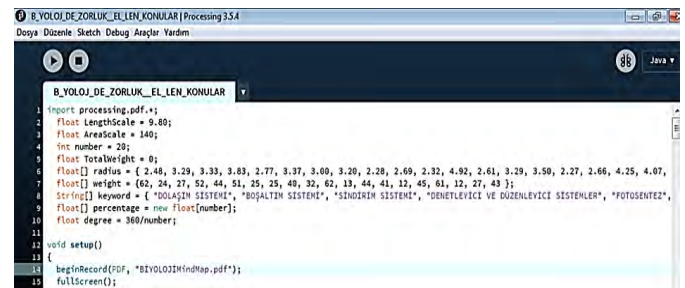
B_YOLOJ_DE_ZORLUK__EL_LEN_KONULAR | Processing 3.5.4
Dosya Düzenle Sketch Debug Araçlar Yardım

Java ▾

B_YOLOJ_DE_ZORLUK__EL_LEN_KONULAR ▾

1 import processing.pdf.*;
2 float LengthScale = 9.80;
3 float AreaScale = 140;
4 int number = 20;
5 float TotalWeight = 0;
6 float[] radius = { 2.48, 3.29, 3.33, 3.83, 2.77, 3.37, 3.00, 3.20, 2.28, 2.69, 2.32, 4.92, 2.61, 3.29, 3.50, 2.27, 2.66, 4.25, 4.07,
7 float[] weight = {62, 24, 27, 52, 44, 51, 25, 25, 40, 32, 62, 13, 44, 41, 12, 45, 61, 12, 27, 43 };
8 String[] keyword = { "DOLAŞIM SISTEMI", "BOŞALTIM SISTEMI", "SINDIRIM SISTEMI", "DENETLEYICI VE DÜZENLEYICI SISTEMLER", "FOTOSENTEZ",
9 float[] percentage = new float[number];
10 float degree = 360/number;
11
12 void setup()
13 {
14 beginRecord(PDF, "BIYOLOJIMindMap.pdf");
15 fullScreen();